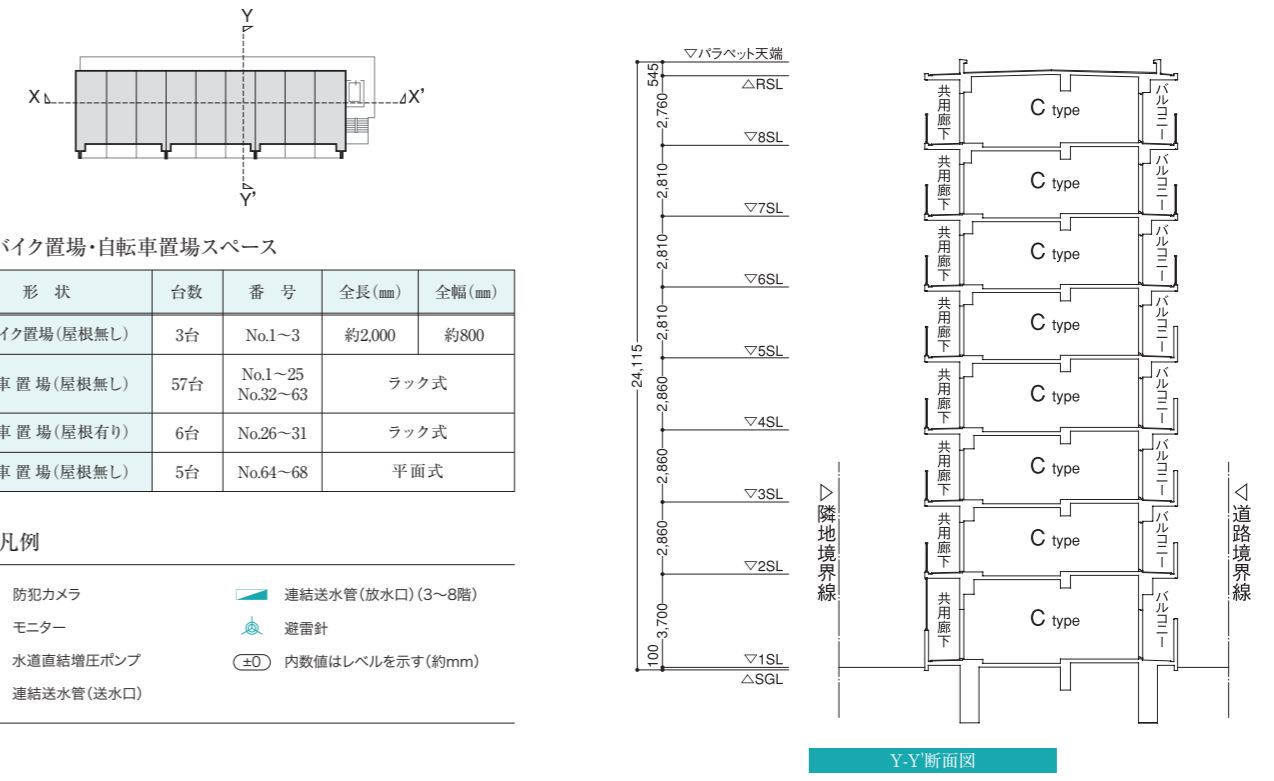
Y
X
X'
Y'

バイク置場・自転車置場スペース

| 形 状 | 台数 | 番 号 | 全長(mm) | 全幅(mm) |
|---|---|---|---|---|
| イク置場(屋根無し) | 3台 | No.1〜3 | 約2,000 | 約800 |
| 車 置 場(屋根無し) | 57台 | No.1〜25 No.32〜63 | ラック式 | |
| 車 置 場(屋根有り) | 6台 | No.26〜31 | ラック式 | |
| 車 置 場(屋根無し) | 5台 | No.64〜68 | 平面式 | |

凡例

防犯カメラ
モニター
水道直結増圧ポンプ
連結送水管(送水口)
連結送水管(放水口)(3〜8階)
避雷針
±0 内数値はレベルを示す(約mm)

▽パラペット天端
545
△RSL
2,760
▽8SL
2,810
▽7SL
2,810
▽6SL
2,810
▽5SL
24,115
2,860
▽4SL
2,860
▽3SL
2,860
▽2SL
3,700
▽1SL
100
△SGL

▷隣地境界線
◁道路境界線

共用廊下
C type
バルコニー
共用廊下
C type
バルコニー
共用廊下
C type
バルコニー
共用廊下
C type
バルコニー
共用廊下
C type
バルコニー
共用廊下
C type
バルコニー
共用廊下
C type
バルコニー
共用廊下
C type
バルコニー

Y-Y'断面図